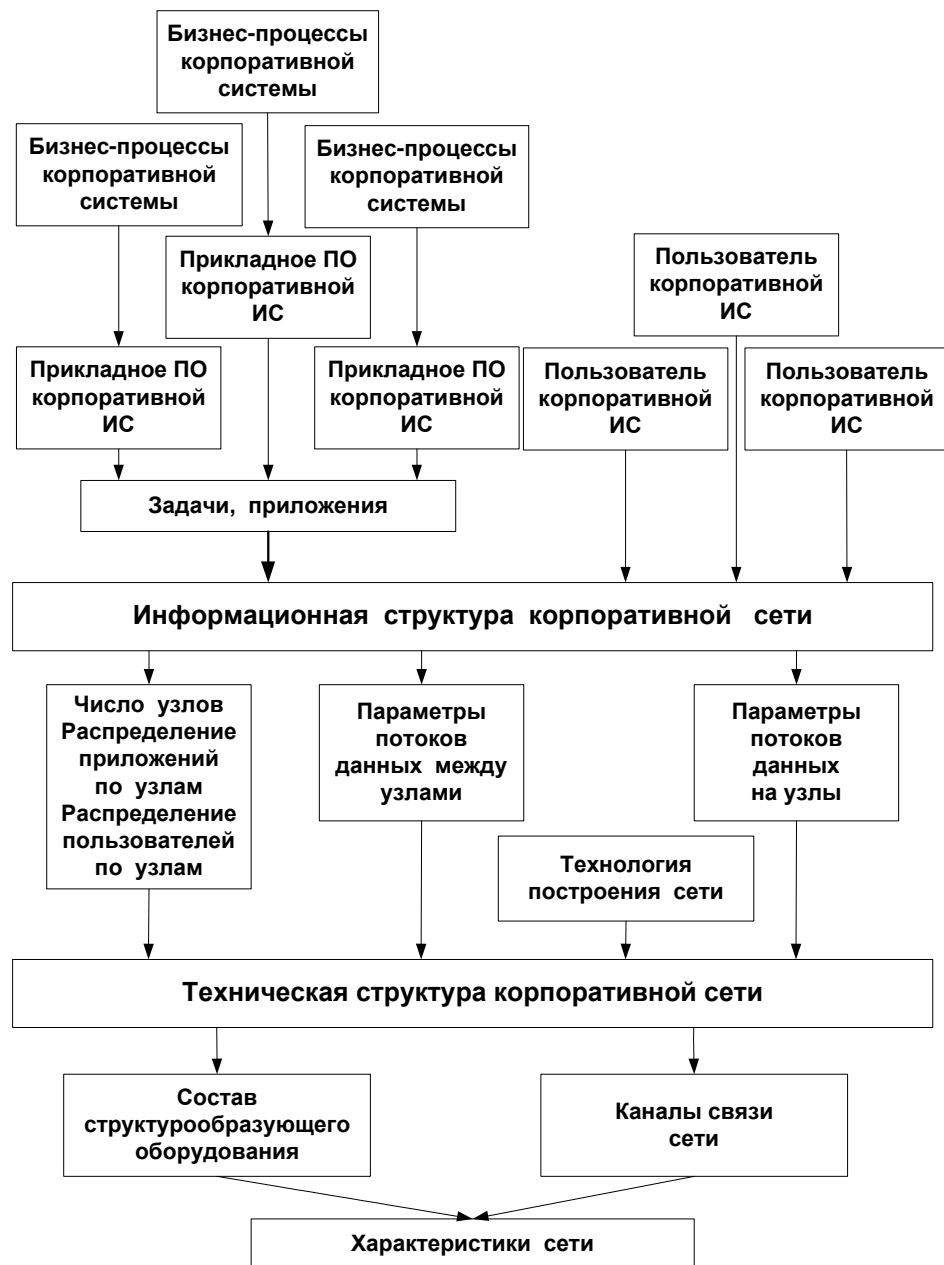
Бизнес-процессы корпоративной системы

Бизнес-процессы корпоративной системы

Бизнес-процессы корпоративной системы

Прикладное ПО корпоративной ИС

Пользователь корпоративной ИС

Прикладное ПО корпоративной ИС

Прикладное ПО корпоративной ИС

Пользователь корпоративной ИС

Пользователь корпоративной ИС

Задачи, приложения

Информационная структура корпоративной сети

Число узлов Распределение приложений по узлам Распределение пользователей по узлам

Параметры потоков данных между узлами

Параметры потоков данных на узлы

Технология построения сети

Техническая структура корпоративной сети

Состав структурообразующего оборудования

Каналы связи сети

Характеристики сети